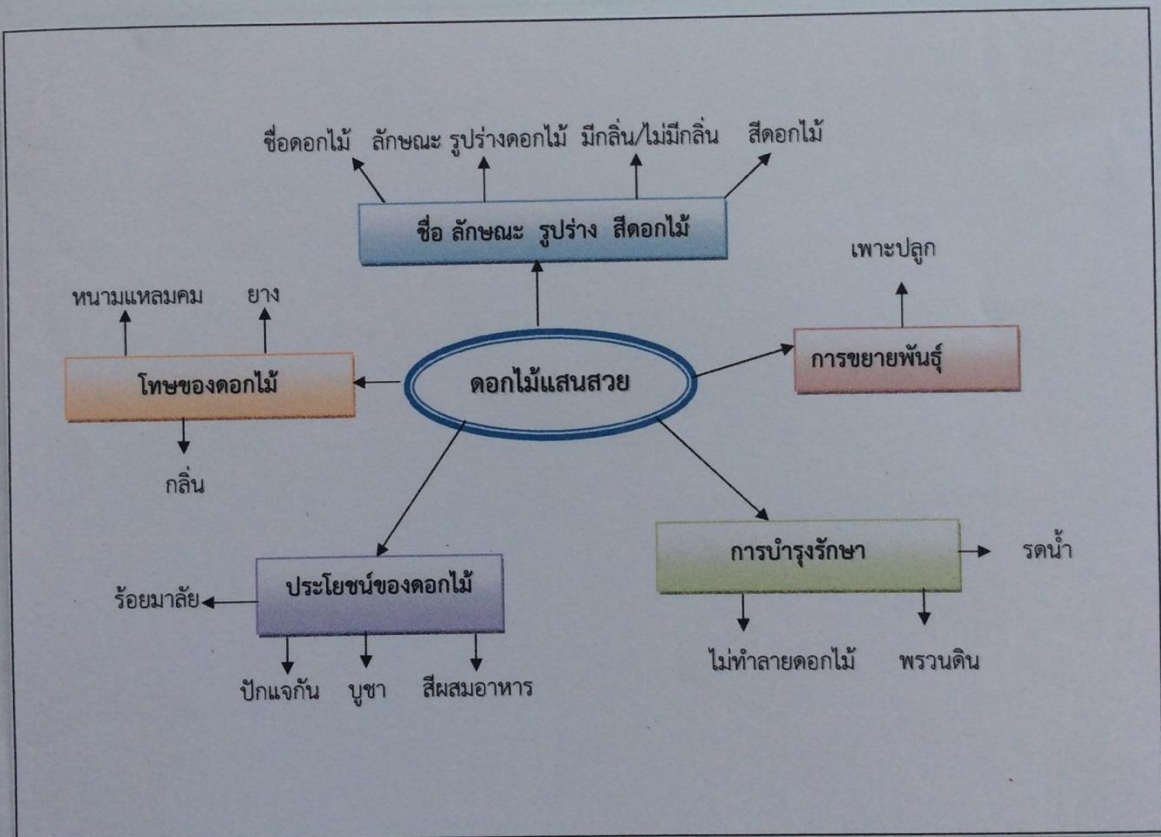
ชื่อดอกไม้ ลักษณะ รูปร่างดอกไม้ มีกลิ่น/ไม่มีกลิ่น สีดอกไม้

ชื่อ ลักษณะ รูปร่าง สีดอกไม้

เพาะปลูก

หนามแหลมคม ยาง

การขยายพันธุ์

โทษของดอกไม้

ดอกไม้แสนสวย

กลิ่น

การบำรุงรักษา

รดน้ำ

ร้อยมาลัย

ประโยชน์ของดอกไม้

ไม่ทำลายดอกไม้ พรวนดิน

ปักแจกัน บูชา สีผสมอาหาร